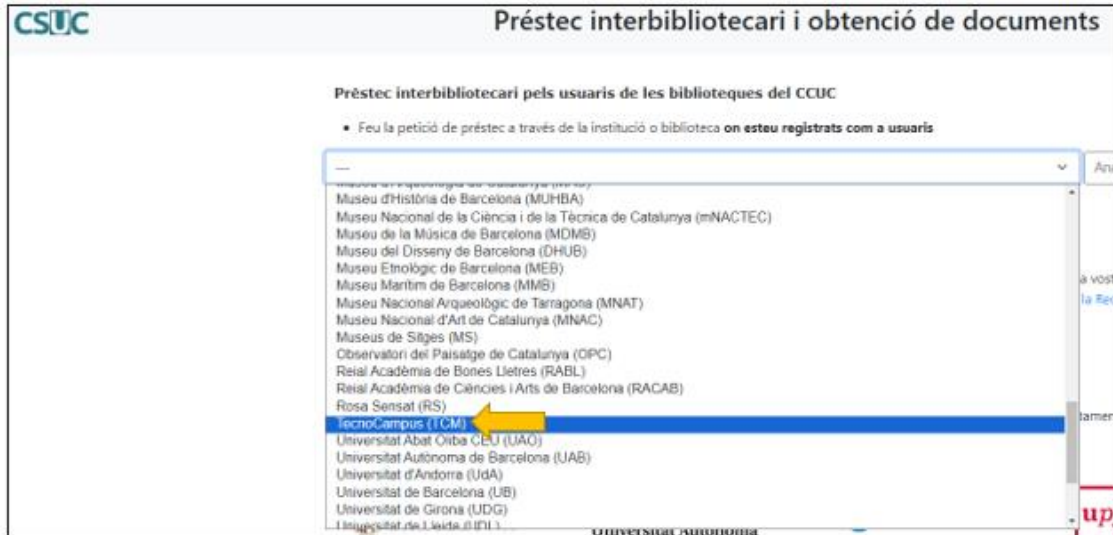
CSUC

Préstec interbibliotecari i obtenció de documents

Prèstec interbibliotecari pels usuaris de les biblioteques del CCUC

• Feu la petició de préstec a través de la institució o biblioteca on esteu registrats com a usuaris

---

Ana

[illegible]
Museu d'Història de Barcelona (MUHBA)
Museu Nacional de la Ciència i de la Tècnica de Catalunya (mNACTEC)
Museu de la Música de Barcelona (MDMB)
Museu del Disseny de Barcelona (DHUB)
Museu Etnològic de Barcelona (MEB)
Museu Marítim de Barcelona (MMB)
Museu Nacional Arqueològic de Tarragona (MNAT)
Museu Nacional d'Art de Catalunya (MNAC)
Museus de Sitges (MS)
Observatori del Paisatge de Catalunya (OPC)
Reial Acadèmia de Bones Lletres (RABL)
Reial Acadèmia de Ciències i Arts de Barcelona (RACAB)
Rosa Sensat (RS)
TecnoCampus (TCM)
Universitat Abat Oliba CEU (UAO)
Universitat Autònoma de Barcelona (UAB)
Universitat d'Andorra (UdA)
Universitat de Barcelona (UB)
Universitat de Girona (UDG)
Universitat de Lleida (UDL)

a vost
la Re
tamen
Universitat Autònoma
up